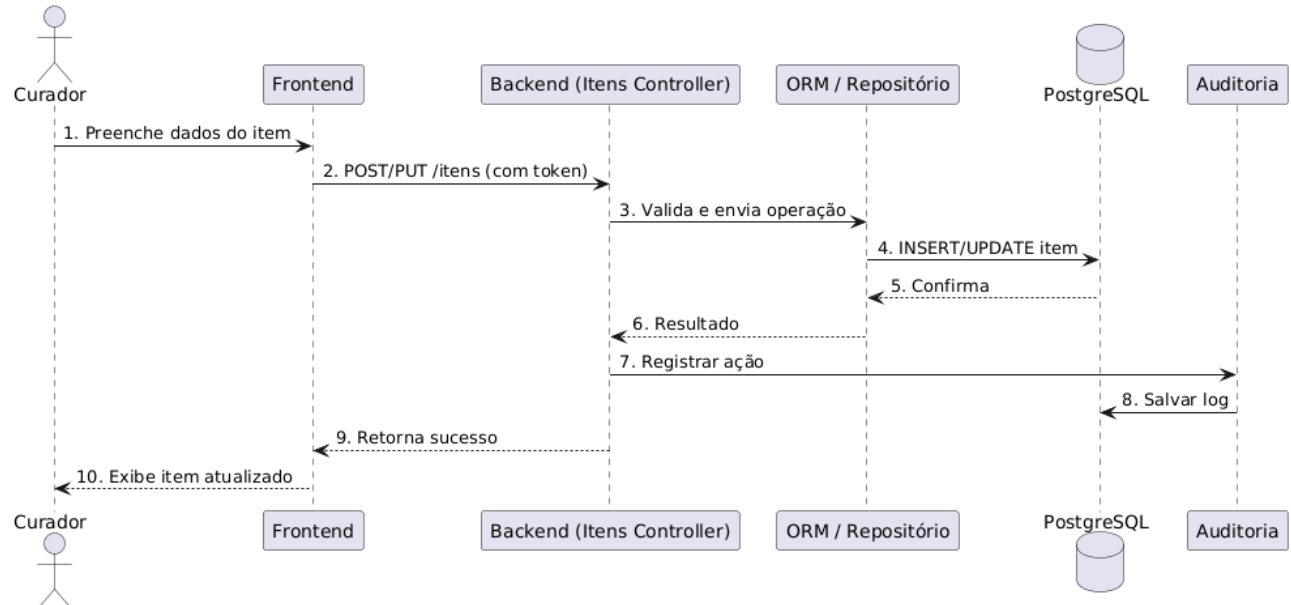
Curador
Frontend
Backend (Itens Controller)
ORM / Repositório
PostgreSQL
Auditoria

1. Preenche dados do item
2. POST/PUT /itens (com token)
3. Valida e envia operação
4. INSERT/UPDATE item
5. Confirma
6. Resultado
7. Registrar ação
8. Salvar log
9. Retorna sucesso
10. Exibe item atualizado

Curador
Frontend
Backend (Itens Controller)
ORM / Repositório
PostgreSQL
Auditoria